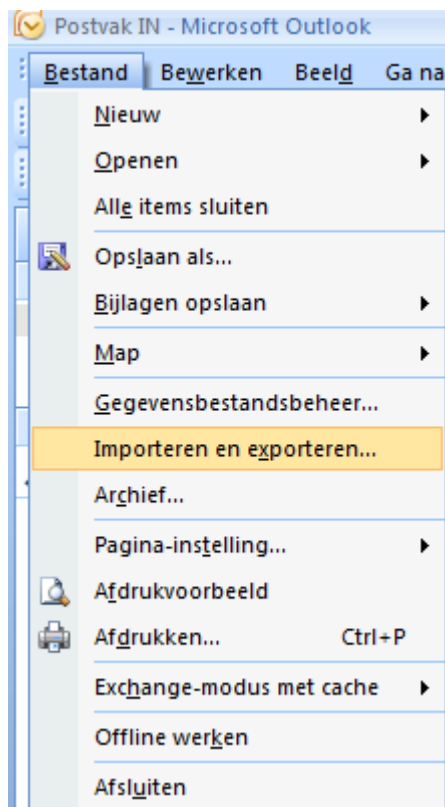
Postvak IN - Microsoft Outlook

Bestand Bewerken Beeld Ga na

Nieuw
Openen
Alle items sluiten
Opslaan als...
Bijlagen opslaan
Map
Gegevensbestandsbeheer...
Importeren en exporteren...
Archief...
Pagina-instelling...
Afdrukvoorbeeld
Afdrukken... Ctrl+P
Exchange-modus met cache
Offline werken
Afsluiten